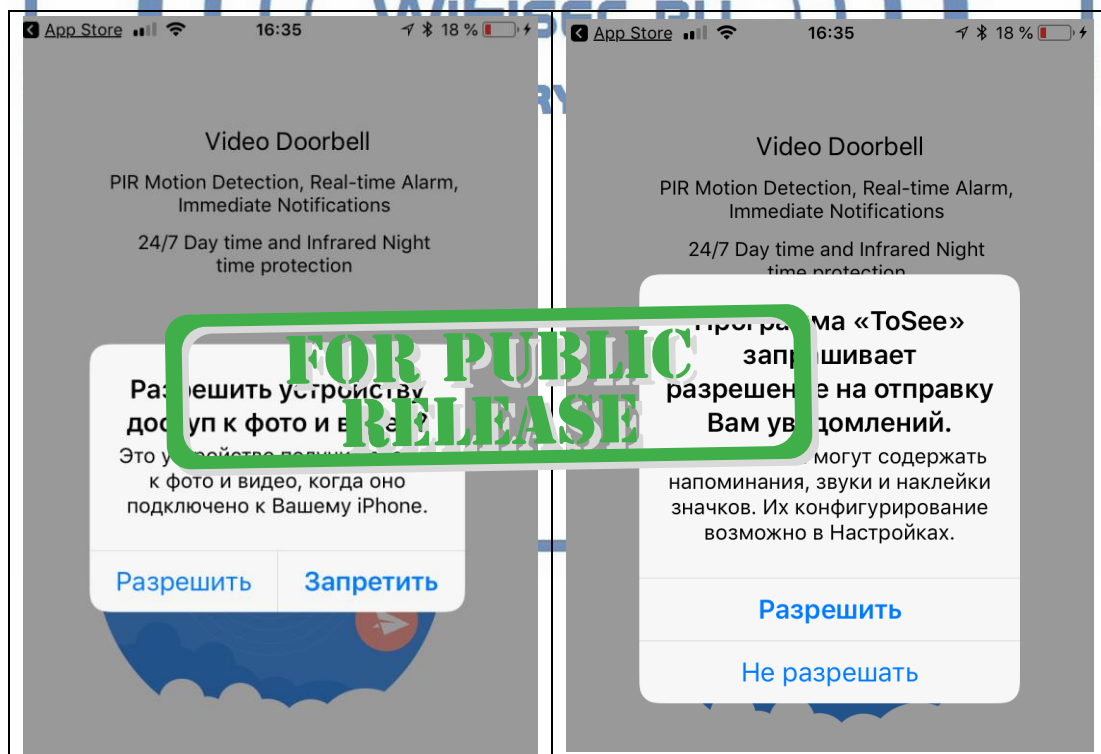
App Store 16:35 18 %

Video Doorbell

PIR Motion Detection, Real-time Alarm, Immediate Notifications

24/7 Day time and Infrared Night time protection

Разрешить устройству доступ к фото и в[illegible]

Это у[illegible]ройство получ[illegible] к фото и видео, когда оно подключено к Вашему iPhone.

Разрешить Запретить

FOR PUBLIC RELEASE

App Store 16:35 18 %

Video Doorbell

PIR Motion Detection, Real-time Alarm, Immediate Notifications

24/7 Day time and Infrared Night time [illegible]

Програ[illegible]ма «ToSee» запр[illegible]шивает разрешен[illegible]е на отправку Вам ув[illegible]домлений.

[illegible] могут содержать напоминания, звуки и наклейки значков. Их конфигурирование возможно в Настройках.

Разрешить

Не разрешать